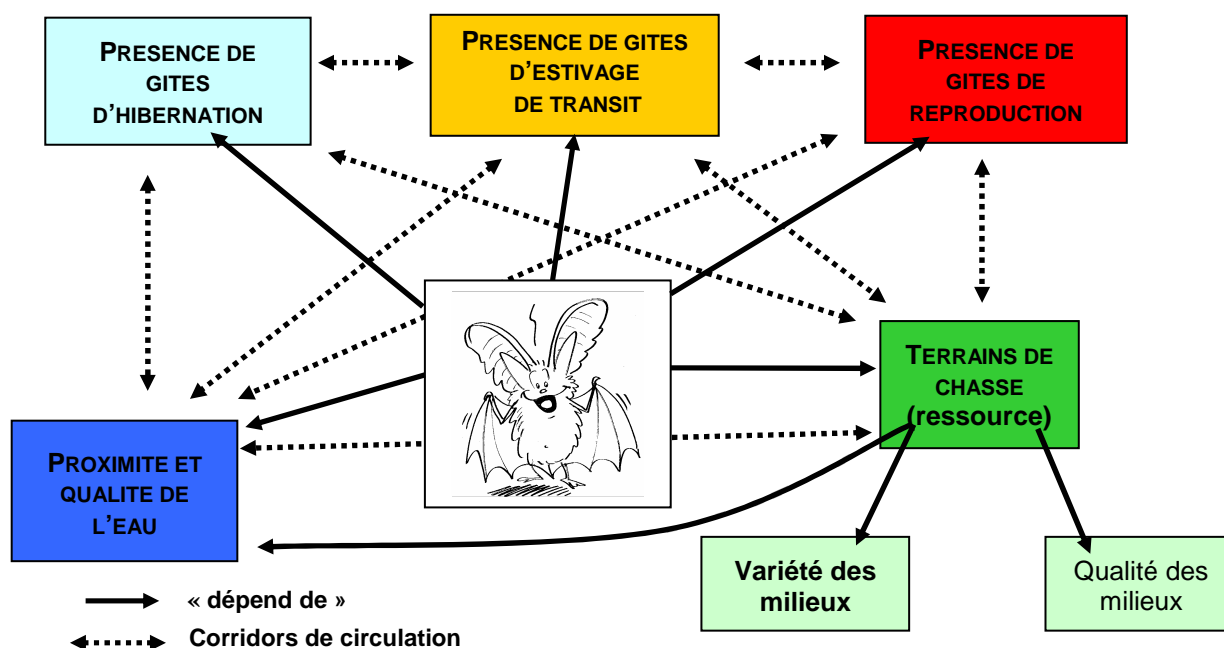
PRESENCE DE GITES D'HIBERNATION

PRESENCE DE GITES D'ESTIVAGE DE TRANSIT

PRESENCE DE GITES DE REPRODUCTION

TERRAINS DE CHASSE (ressource)

PROXIMITE ET QUALITE DE L'EAU

Variété des milieux

Qualité des milieux

« dépend de »

Corridors de circulation